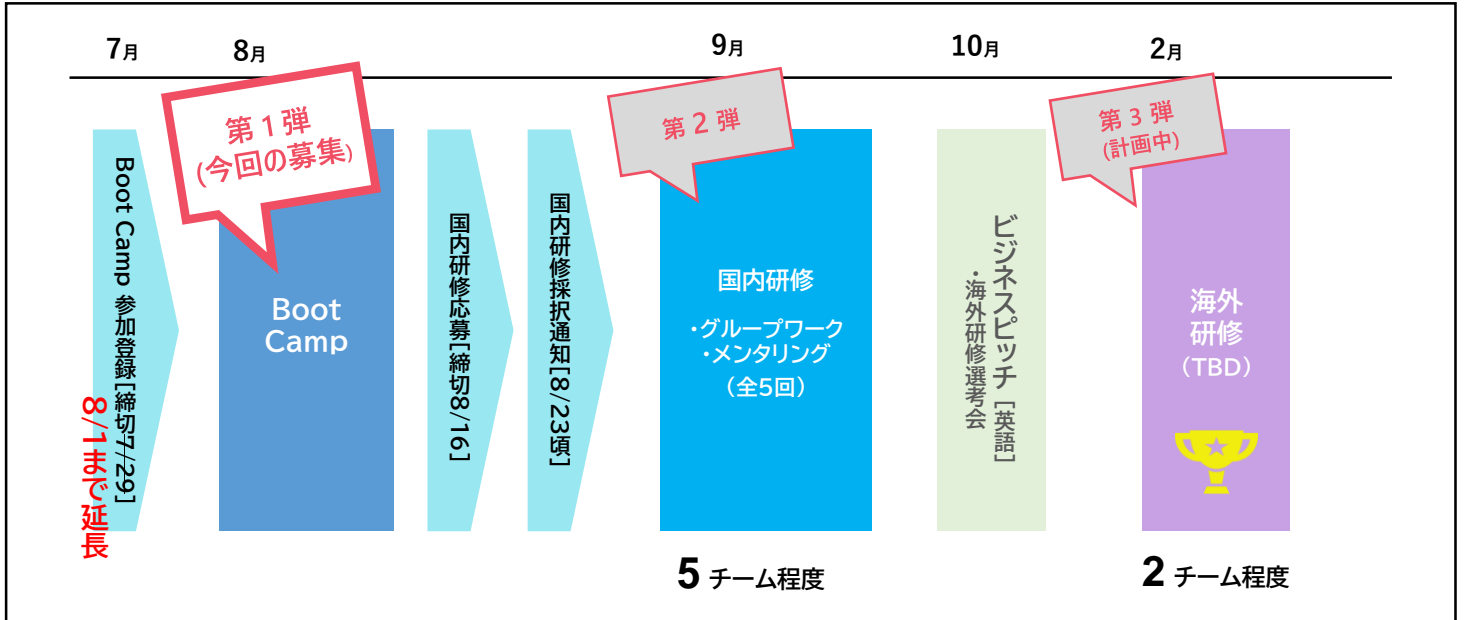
7月 8月 9月 10月 2月

Boot Camp 参加登録[締切7/29]

8/1まで延長

第１弾
(今回の募集)

Boot Camp

国内研修応募[締切8/16]

国内研修採択通知[8/23頃]

第２弾

国内研修

・グループワーク
・メンタリング
（全5回）

5 チーム程度

ビジネスピッチ［英語］
・海外研修選考会

第３弾
(計画中)

海外研修
（TBD）

2 チーム程度